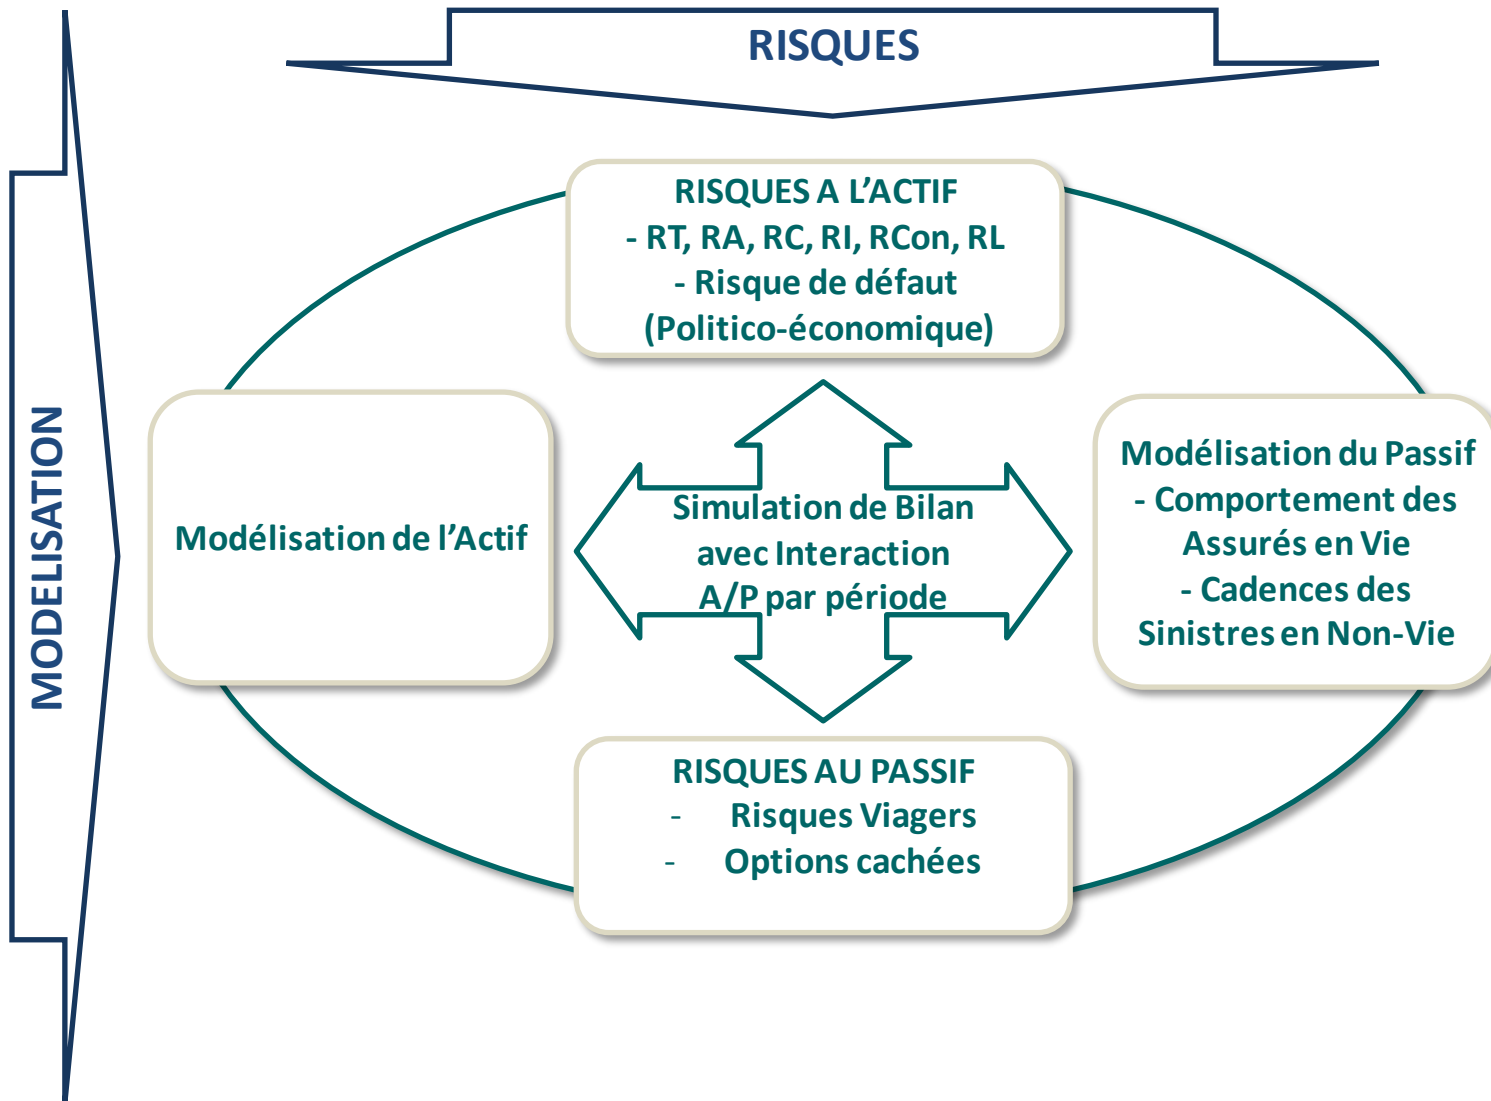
RISQUES

MODELISATION

RISQUES A L'ACTIF
- RT, RA, RC, RI, RCon, RL
- Risque de défaut
(Politico-économique)

Modélisation de l'Actif

Simulation de Bilan
avec Interaction
A/P par période

Modélisation du Passif
- Comportement des Assurés en Vie
- Cadences des Sinistres en Non-Vie

RISQUES AU PASSIF
- Risques Viagers
- Options cachées